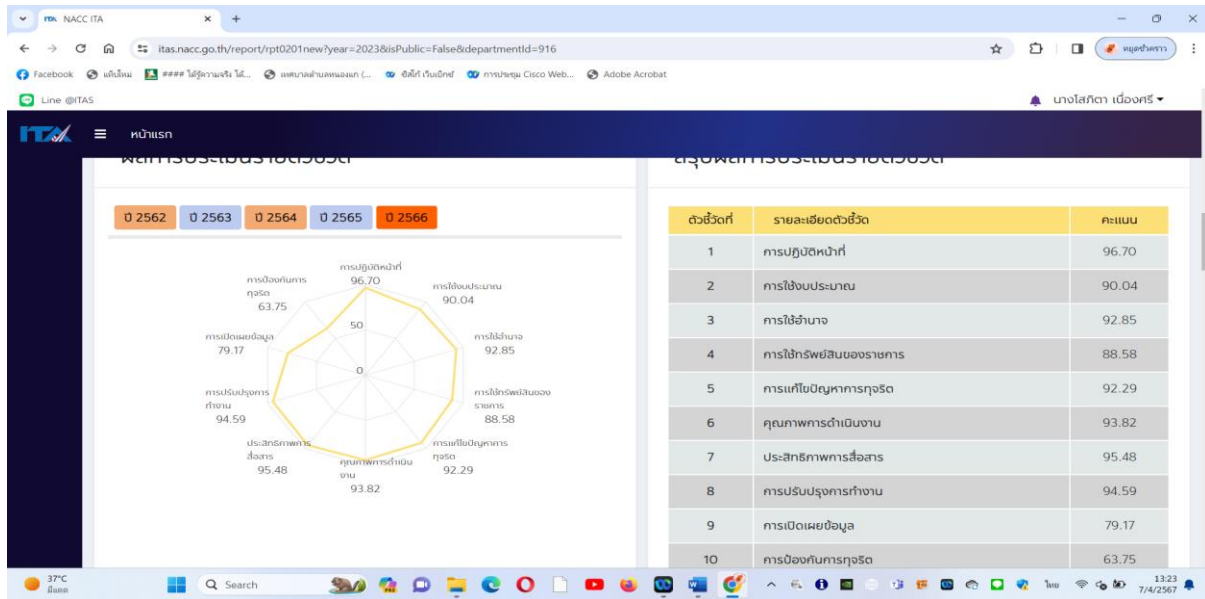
NACC ITA

itas.nacc.go.th/report/rpt0201new?year=2023&isPublic=False&departmentId=916

Facebook แท็บใหม่ #### ได้รู้ความจริง ได้... ผลงานตำบลหนองแก (... ดิจิทัล เว็บเอ็กซ์ การประชุม Cisco Web... Adobe Acrobat

Line @ITAS

นางโสภิดา เนื่องศรี

หน้าแรก

ปี 2562 ปี 2563 ปี 2564 ปี 2565 ปี 2566

การปฏิบัติหน้าที่ 96.70
การใช้งบประมาณ 90.04
การใช้อำนาจ 92.85
การใช้ทรัพย์สินของราชการ 88.58
การแก้ไขปัญหาการทุจริต 92.29
คุณภาพการดำเนินงาน 93.82
ประสิทธิภาพการสื่อสาร 95.48
การปรับปรุงการทำงาน 94.59
การเปิดเผยข้อมูล 79.17
การป้องกันการทุจริต 63.75
50
0

| ตัวชี้วัดที่ | รายละเอียดตัวชี้วัด | คะแนน |
|---|---|---|
| 1 | การปฏิบัติหน้าที่ | 96.70 |
| 2 | การใช้งบประมาณ | 90.04 |
| 3 | การใช้อำนาจ | 92.85 |
| 4 | การใช้ทรัพย์สินของราชการ | 88.58 |
| 5 | การแก้ไขปัญหาการทุจริต | 92.29 |
| 6 | คุณภาพการดำเนินงาน | 93.82 |
| 7 | ประสิทธิภาพการสื่อสาร | 95.48 |
| 8 | การปรับปรุงการทำงาน | 94.59 |
| 9 | การเปิดเผยข้อมูล | 79.17 |
| 10 | การป้องกันการทุจริต | 63.75 |

37°C
Search
ไทย
13:23
7/4/2567